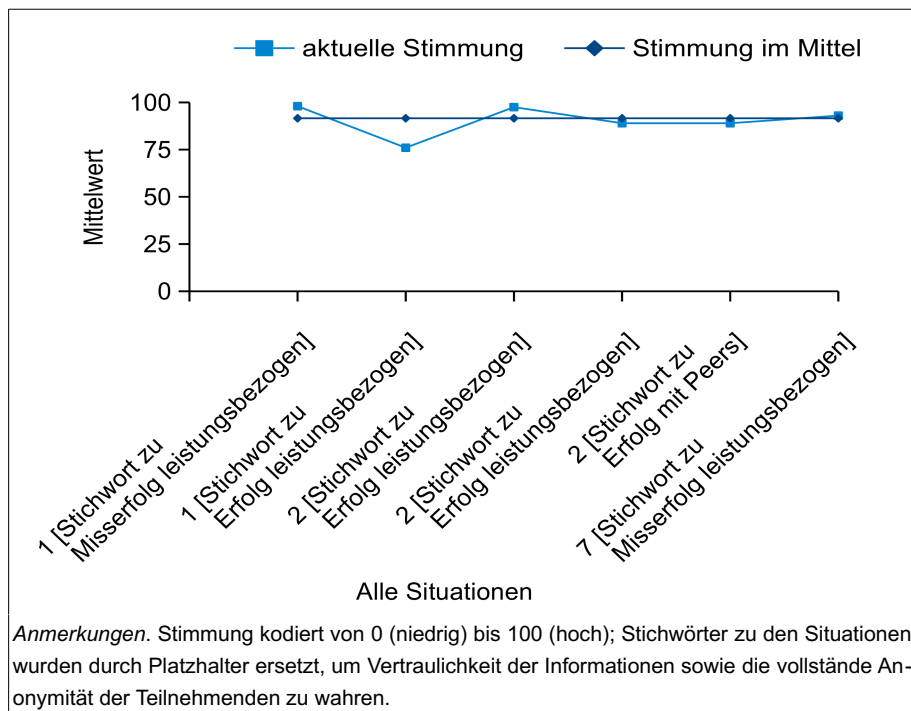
aktuelle Stimmung
Stimmung im Mittel

Mittelwert

100
75
50
25
0

1 [Stichwort zu Misserfolg leistungsbezogen]
1 [Stichwort zu Erfolg leistungsbezogen]
2 [Stichwort zu Erfolg leistungsbezogen]
2 [Stichwort zu Erfolg leistungsbezogen]
2 [Stichwort zu Erfolg mit Peers]
7 [Stichwort zu Misserfolg leistungsbezogen]

Alle Situationen

Anmerkungen. Stimmung kodiert von 0 (niedrig) bis 100 (hoch); Stichwörter zu den Situationen wurden durch Platzhalter ersetzt, um Vertraulichkeit der Informationen sowie die vollstände Anonymität der Teilnehmenden zu wahren.